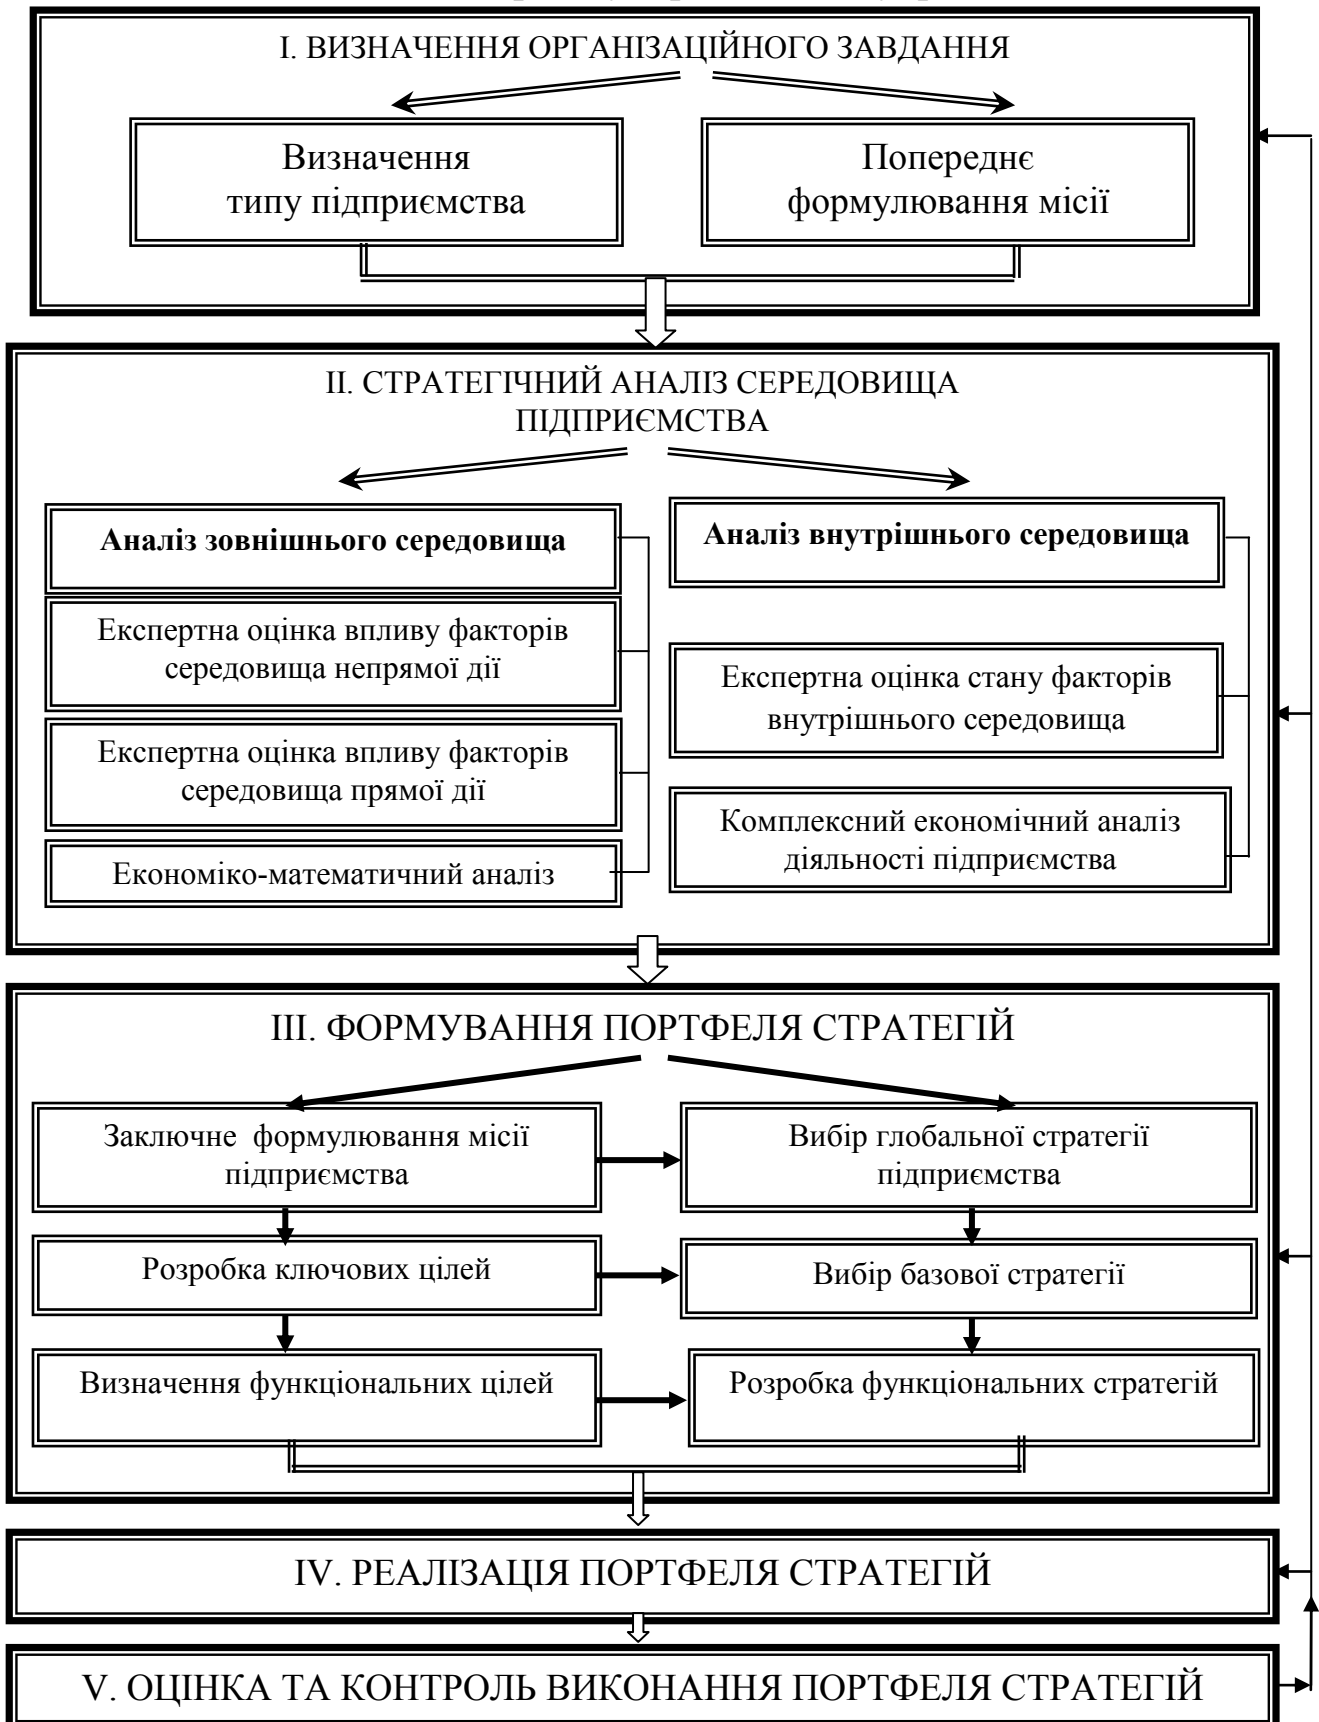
I. ВИЗНАЧЕННЯ ОРГАНІЗАЦІЙНОГО ЗАВДАННЯ

Визначення типу підприємства

Попереднє формулювання місії

II. СТРАТЕГІЧНИЙ АНАЛІЗ СЕРЕДОВИЩА ПІДПРИЄМСТВА

Аналіз зовнішнього середовища

Експертна оцінка впливу факторів середовища непрямої дії

Експертна оцінка впливу факторів середовища прямої дії

Економіко-математичний аналіз

Аналіз внутрішнього середовища

Експертна оцінка стану факторів внутрішнього середовища

Комплексний економічний аналіз діяльності підприємства

III. ФОРМУВАННЯ ПОРТФЕЛЯ СТРАТЕГІЙ

Заключне формулювання місії підприємства

Вибір глобальної стратегії підприємства

Розробка ключових цілей

Вибір базової стратегії

Визначення функціональних цілей

Розробка функціональних стратегій

IV. РЕАЛІЗАЦІЯ ПОРТФЕЛЯ СТРАТЕГІЙ

V. ОЦІНКА ТА КОНТРОЛЬ ВИКОНАННЯ ПОРТФЕЛЯ СТРАТЕГІЙ